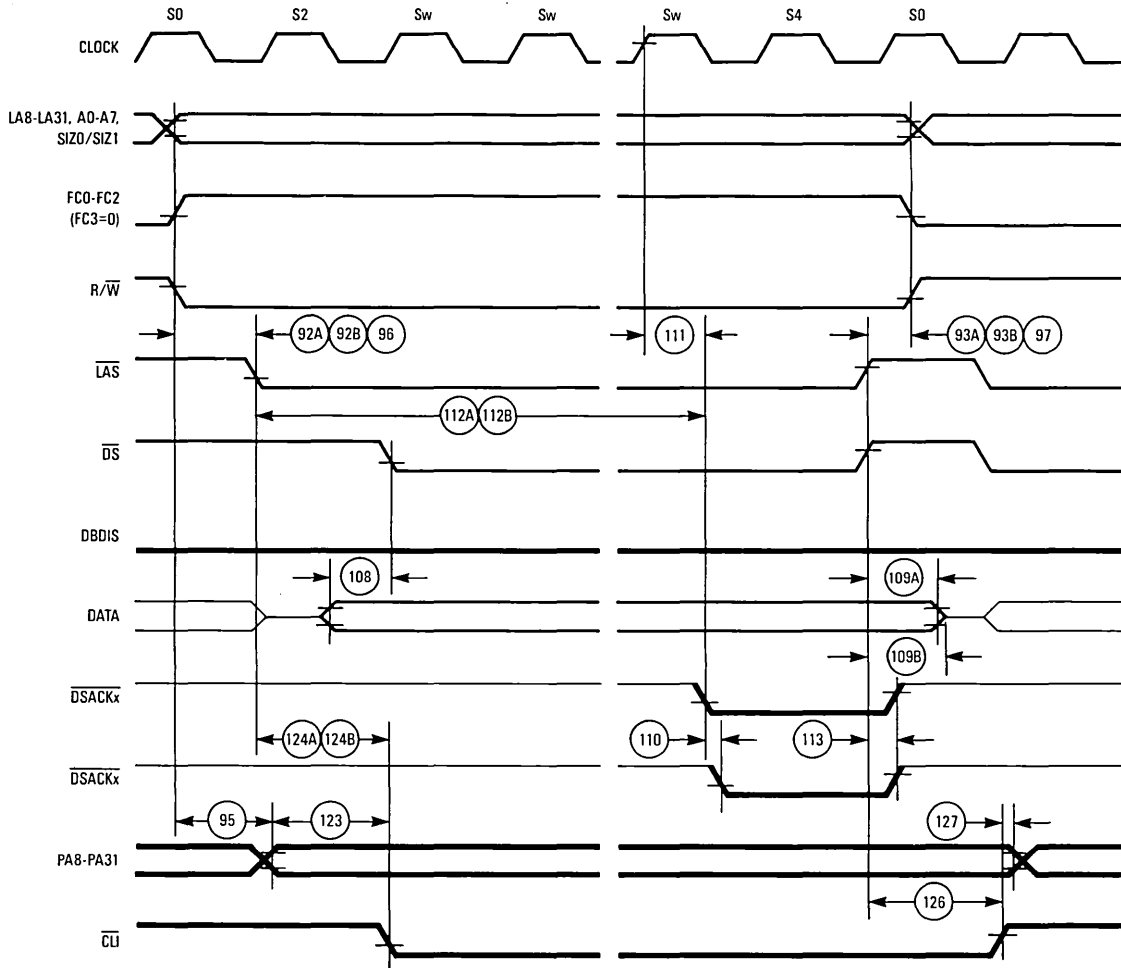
S0 S2 Sw Sw Sw S4 S0

CLOCK

LA8-LA31, A0-A7, SIZ0/SIZ1

FC0-FC2 (FC3=0)

$R/\overline{W}$

92A 92B 96

111

93A 93B 97

$\overline{LAS}$

112A 112B

$\overline{DS}$

DBDIS

108

109A

DATA

109B

$\overline{DSACKx}$

124A 124B

110

113

$\overline{DSACKx}$

95

123

127

PA8-PA31

126

$\overline{CLI}$